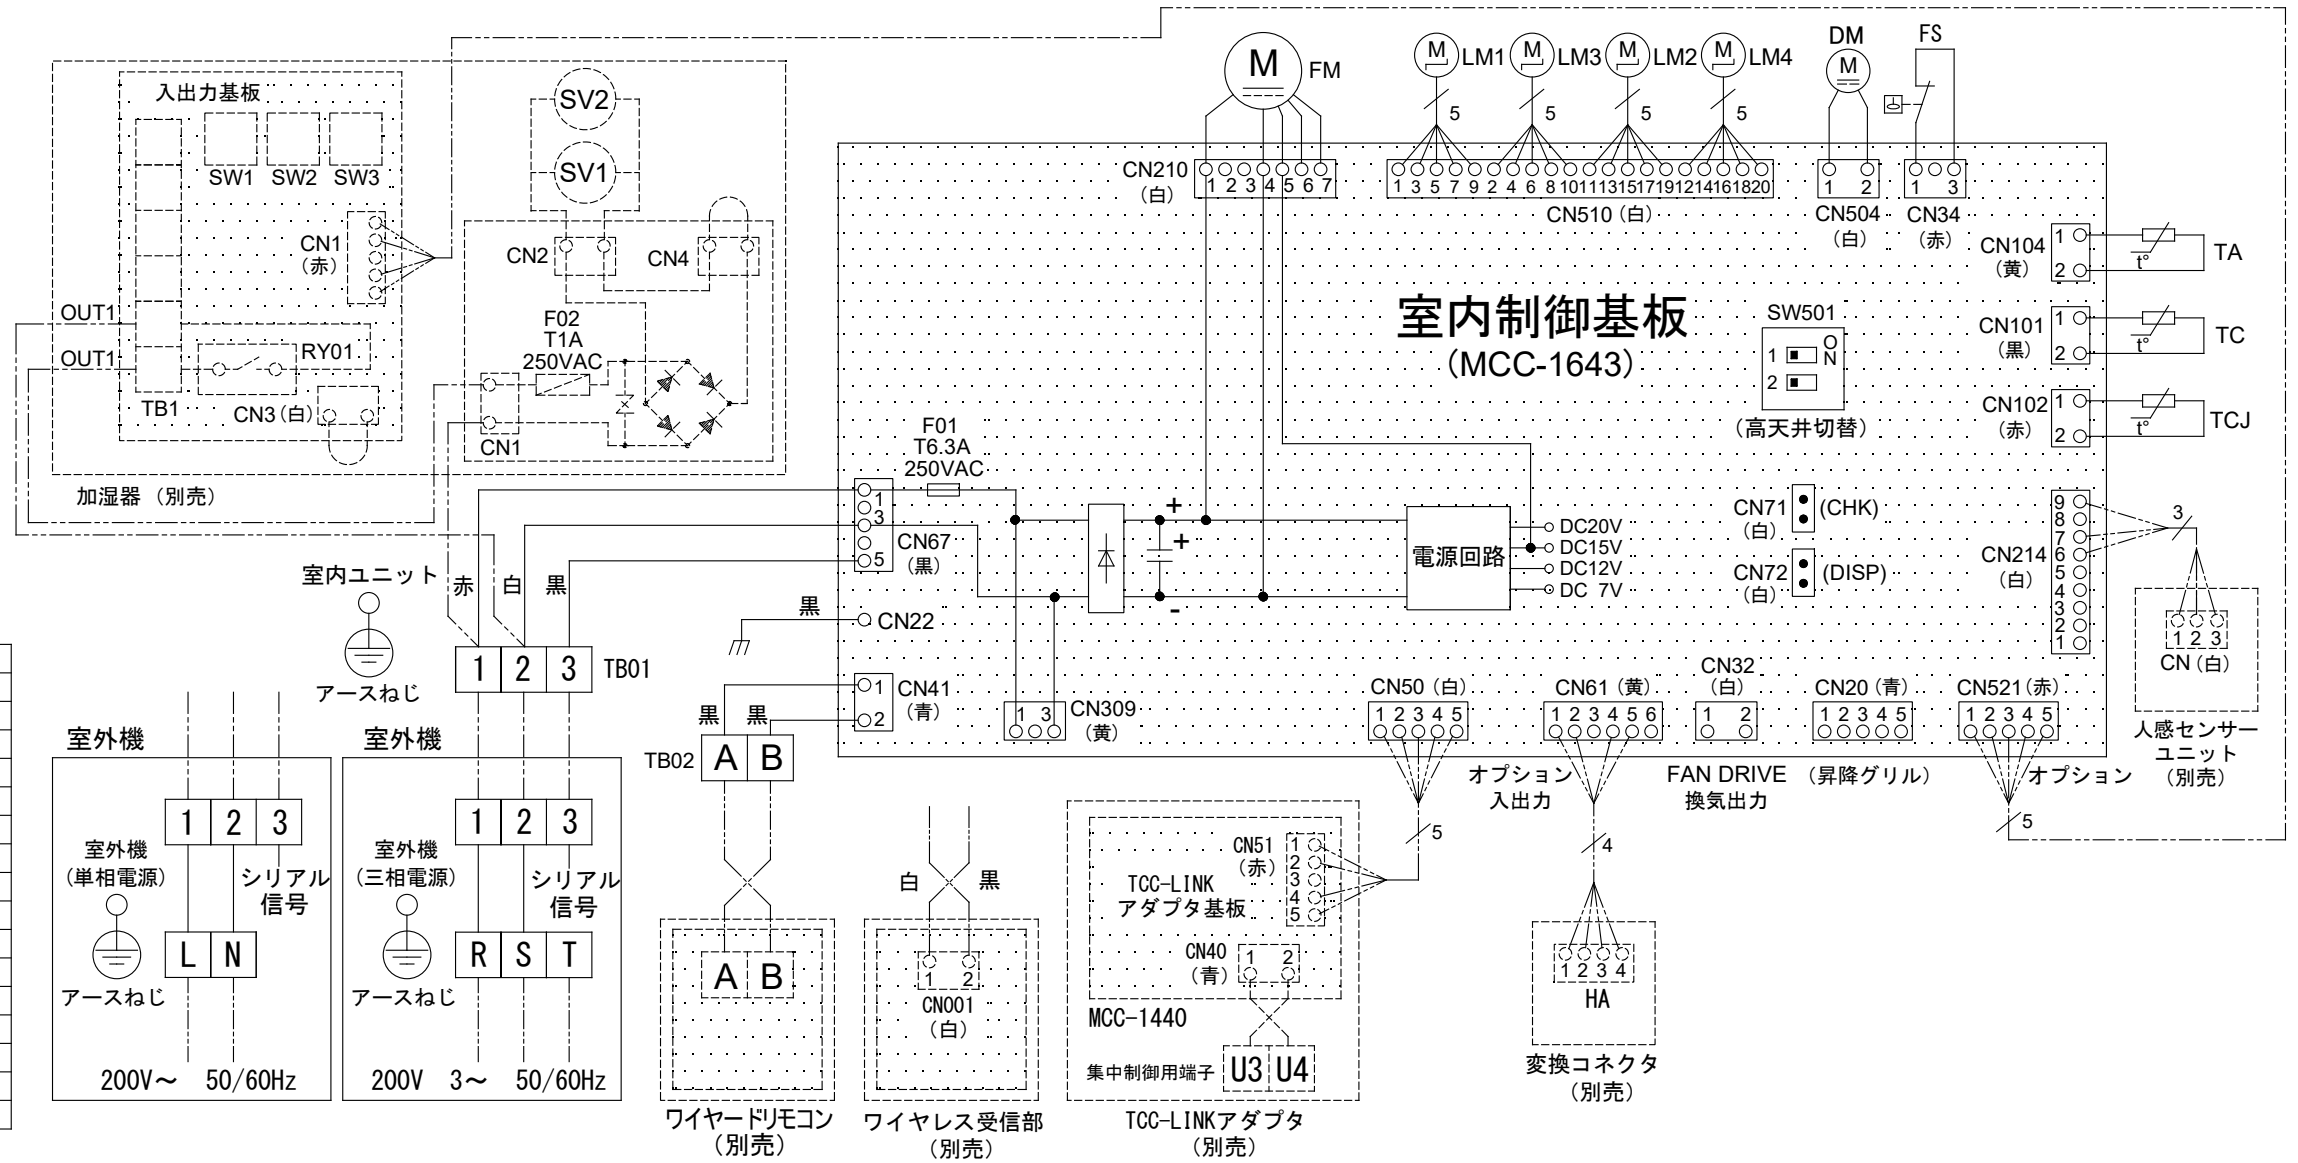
入出力基板
SW1 SW2 SW3
CN1
(赤)
SV2
SV1
CN2
CN4
F02
T1A
250VAC
OUT1
OUT1
RY01
TB1
CN3(白)
CN1
加湿器 (別売)

M
FM
M LM1
M LM3
M LM2
M LM4
5 5 5 5
DM
M
FS

CN210
(白)
1 2 3 4 5 6 7
1 3 5 7 9 2 4 6 8 10 11 13 15 17 19 12 14 16 18 20
CN510 (白)
1 2
CN504
(白)
1 3
CN34
(赤)
CN104
(黄)
1
2
t°
TA
CN101
(黒)
1
2
t°
TC
CN102
(赤)
1
2
t°
TCJ

室内制御基板
(MCC-1643)

SW501
1
2
ON
(高天井切替)

F01
T6.3A
250VAC
1
3
5
CN67
(黒)
+
+
-
電源回路
DC20V
DC15V
DC12V
DC 7V
CN71
(白)
(CHK)
CN72
(白)
(DISP)
CN214
(白)
9 8 7 6 5 4 3 2 1
3
1 2 3
CN (白)
人感センサー
ユニット
(別売)

室内ユニット
アースねじ
赤 白 黒
1 2 3 TB01
黒
CN22
CN41
(青)
1
2
黒 黒
TB02 A B
1 3
CN309
(黄)

CN50 (白)
1 2 3 4 5
CN61 (黄)
1 2 3 4 5 6
CN32
(白)
1 2
CN20 (青)
1 2 3 4 5
CN521 (赤)
1 2 3 4 5
オプション
入出力
FAN DRIVE (昇降グリル)
換気出力
オプション
5
5
4

室外機
1 2 3
室外機
(単相電源)
シリアル
信号
L N
アースねじ
200V~ 50/60Hz

室外機
1 2 3
室外機
(三相電源)
シリアル
信号
R S T
アースねじ
200V 3~ 50/60Hz

A B
ワイヤードリモコン
(別売)

白 黒
1 2
CN001
(白)
ワイヤレス受信部
(別売)

CN51
(赤)
1 2 3 4 5
TCC-LINK
アダプタ基板
CN40
(青)
1 2
MCC-1440
集中制御用端子 U3 U4
TCC-LINKアダプタ
(別売)

1 2 3 4
HA
変換コネクタ
(別売)